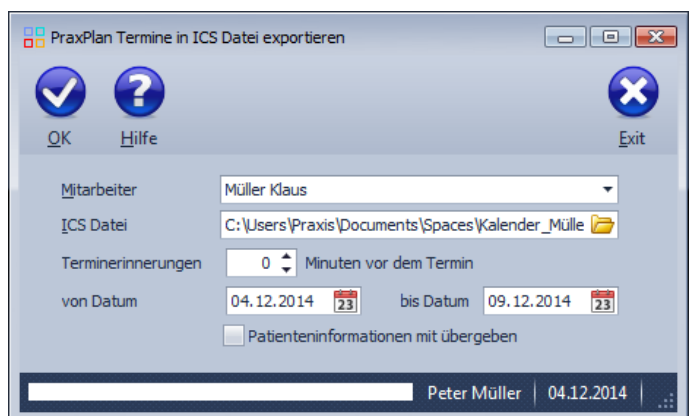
PraxPlan Termine in ICS Datei exportieren

OK
Hilfe
Exit

Mitarbeiter
Müller Klaus

ICS Datei
C:\Users\Praxis\Documents\Spaces\Kalender_Mülle

Terminerinnerungen
0
Minuten vor dem Termin

von Datum
04.12.2014
23
bis Datum
09.12.2014
23

Patienteninformationen mit übergeben

Peter Müller
04.12.2014